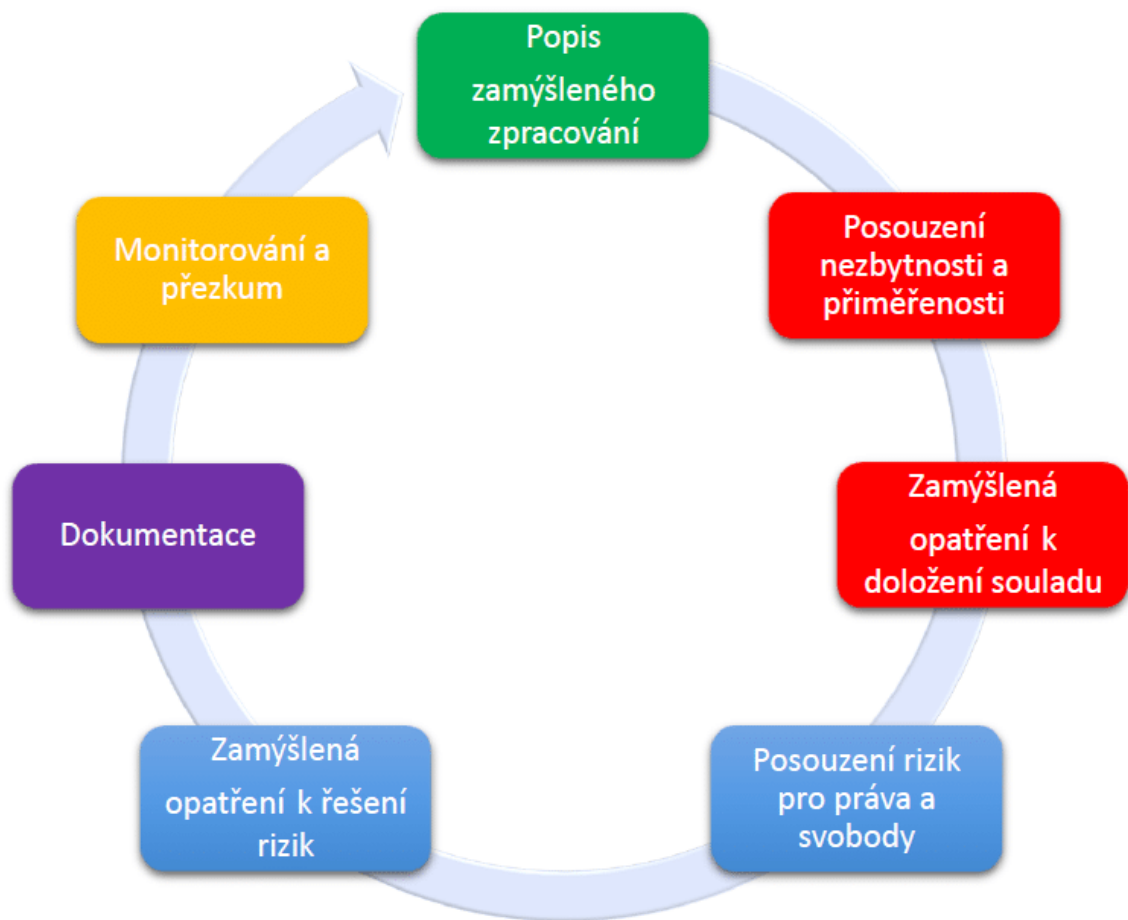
Popis zamýšleného zpracování

Posouzení nezbytnosti a přiměřenosti

Zamýšlená opatření k doložení souladu

Posouzení rizik pro práva a svobody

Zamýšlená opatření k řešení rizik

Dokumentace

Monitorování a přezkum